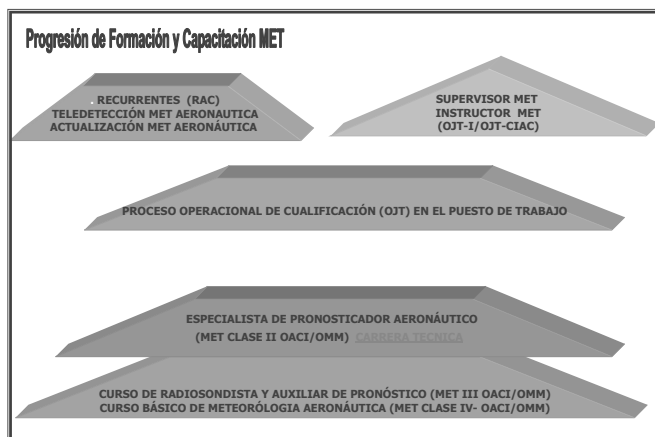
Progresión de Formación y Capacitación MET

. RECURRENTES (RAC)
TELEDETECCIÓN MET AERONAUTICA
ACTUALIZACIÓN MET AERONÁUTICA

SUPERVISOR MET
INSTRUCTOR MET
(OJT-I/OJT-CIAC)

PROCESO OPERACIONAL DE CUALIFICACIÓN (OJT) EN EL PUESTO DE TRABAJO

ESPECIALISTA DE PRONOSTICADOR AERONÁUTICO
(MET CLASE II OACI/OMM) CARRERA TECNICA

CURSO DE RADIOSONDISTA Y AUXILIAR DE PRONÓSTICO (MET III OACI/OMM)
CURSO BÁSICO DE METEORÓLGIA AERONÁUTICA (MET CLASE IV- OACI/OMM)